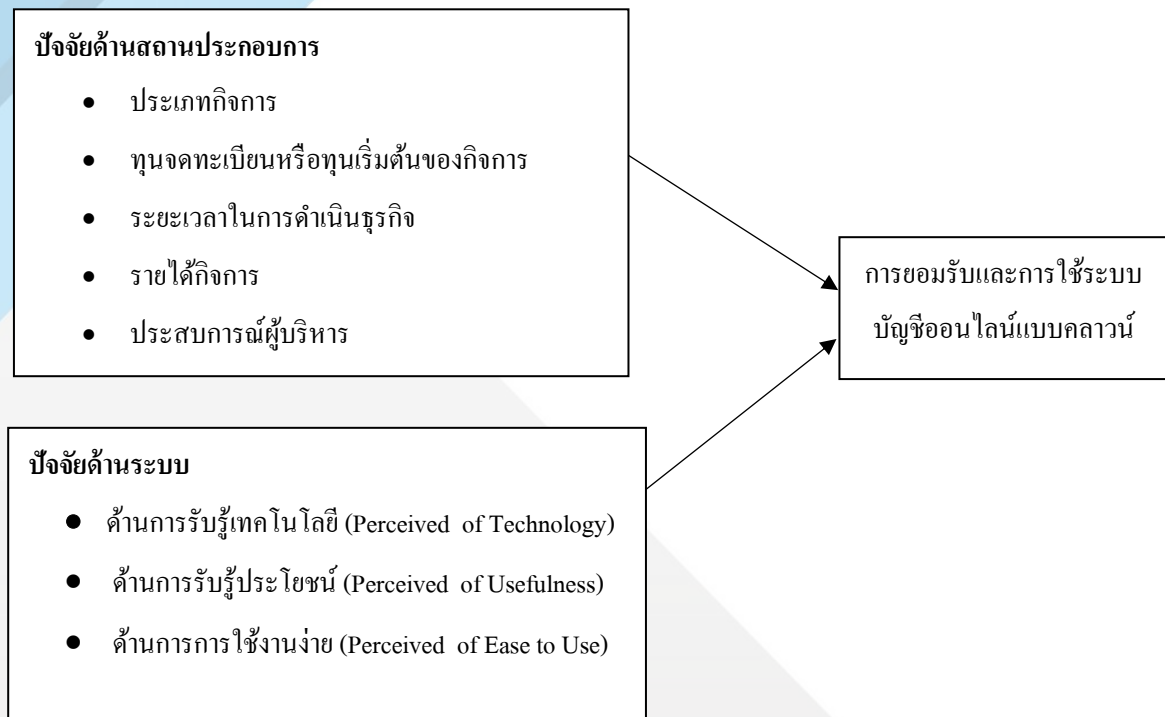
ปัจจัยด้านสถานประกอบการ

- ประเภทกิจการ
- ทุนจดทะเบียนหรือทุนเริ่มต้นของกิจการ
- ระยะเวลาในการดำเนินธุรกิจ
- รายได้กิจการ
- ประสบการณ์ผู้บริหาร

การยอมรับและการใช้ระบบบัญชีออนไลน์แบบคลาวน์

ปัจจัยด้านระบบ

- ด้านการรับรู้เทคโนโลยี (Perceived of Technology)
- ด้านการรับรู้ประโยชน์ (Perceived of Usefulness)
- ด้านการการใช้งานง่าย (Perceived of Ease to Use)